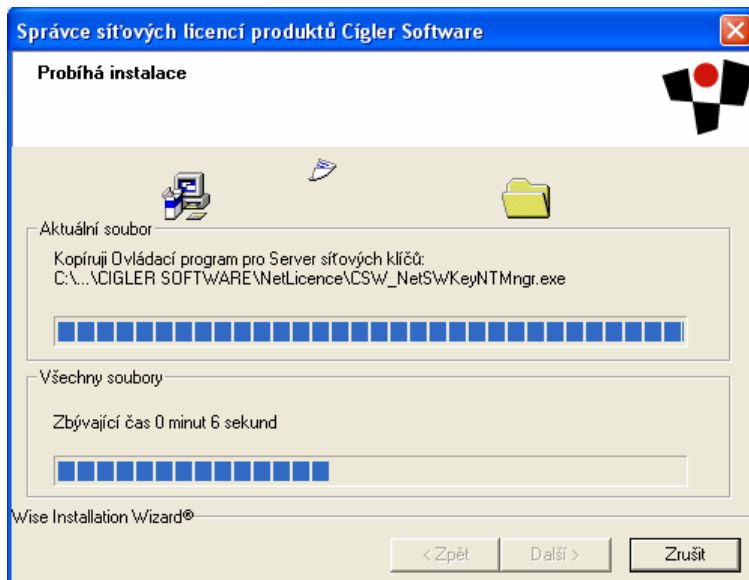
Správce síťových licencí produktů Cígler Software

Probíhá instalace

Aktuální soubor

Kopíruji Ovládací program pro Server síťových klíčů:
C:\...\CIGLER SOFTWARE\NetLicence\CSW_NetSWKeyNTMngr.exe

Všechny soubory

Zbývající čas 0 minut 6 sekund

Wise Installation Wizard®

< Zpět

Další >

Zrušit